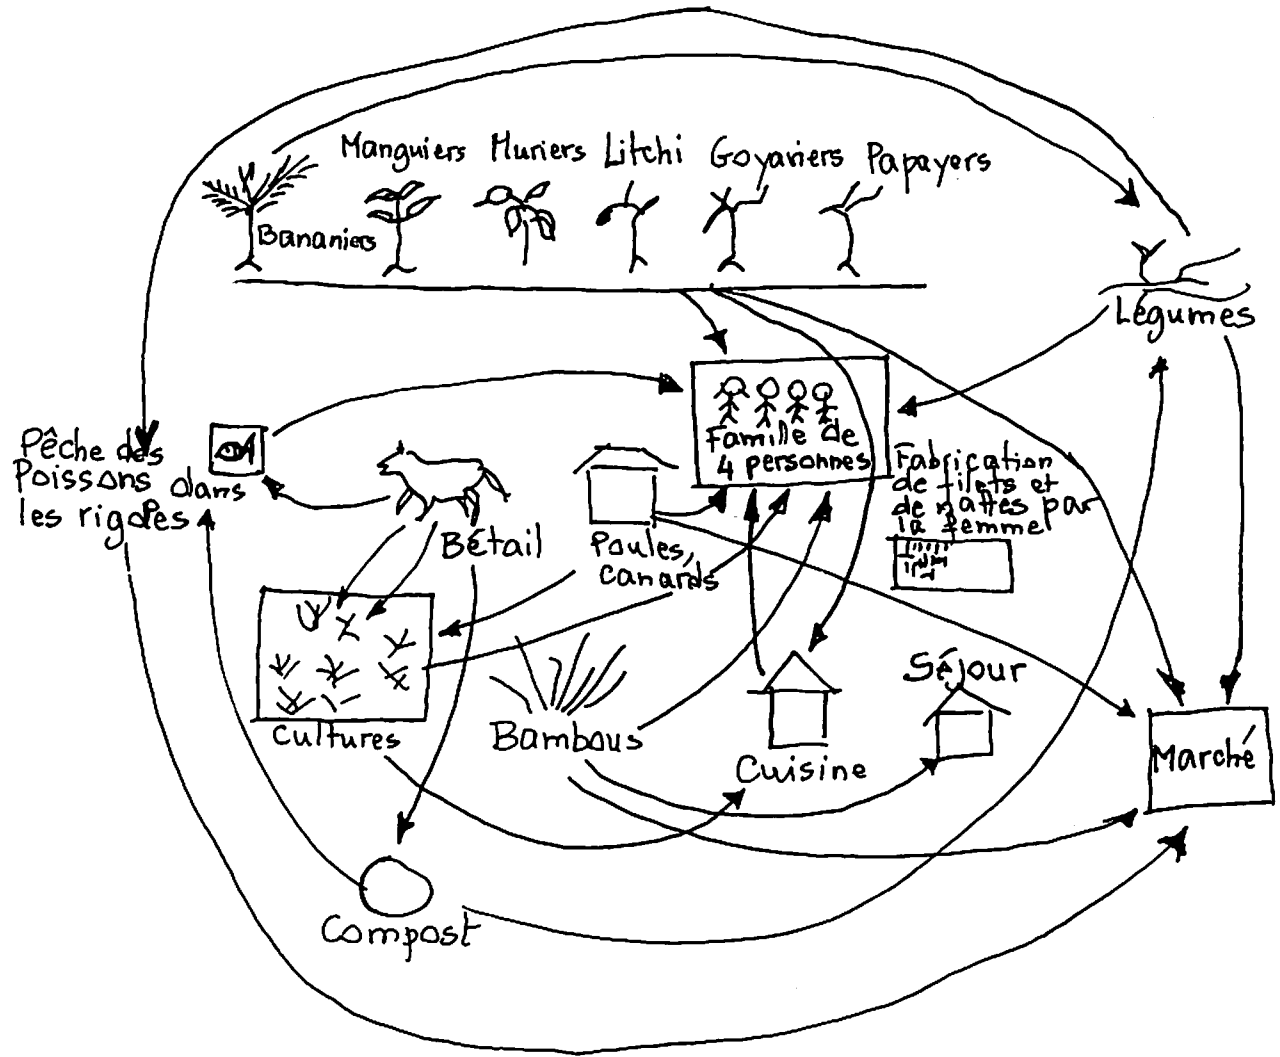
Manguiers Muriers Litchi Goyaviers Papayers

Bananiers

Légumes

Famille de 4 personnes

Pêche des Poissons dans les rigoles

Bétail

Poules, canards

Fabrication de filets et de nattes par la femme

Cultures

Bambous

Séjour

Cuisine

Marché

Compost